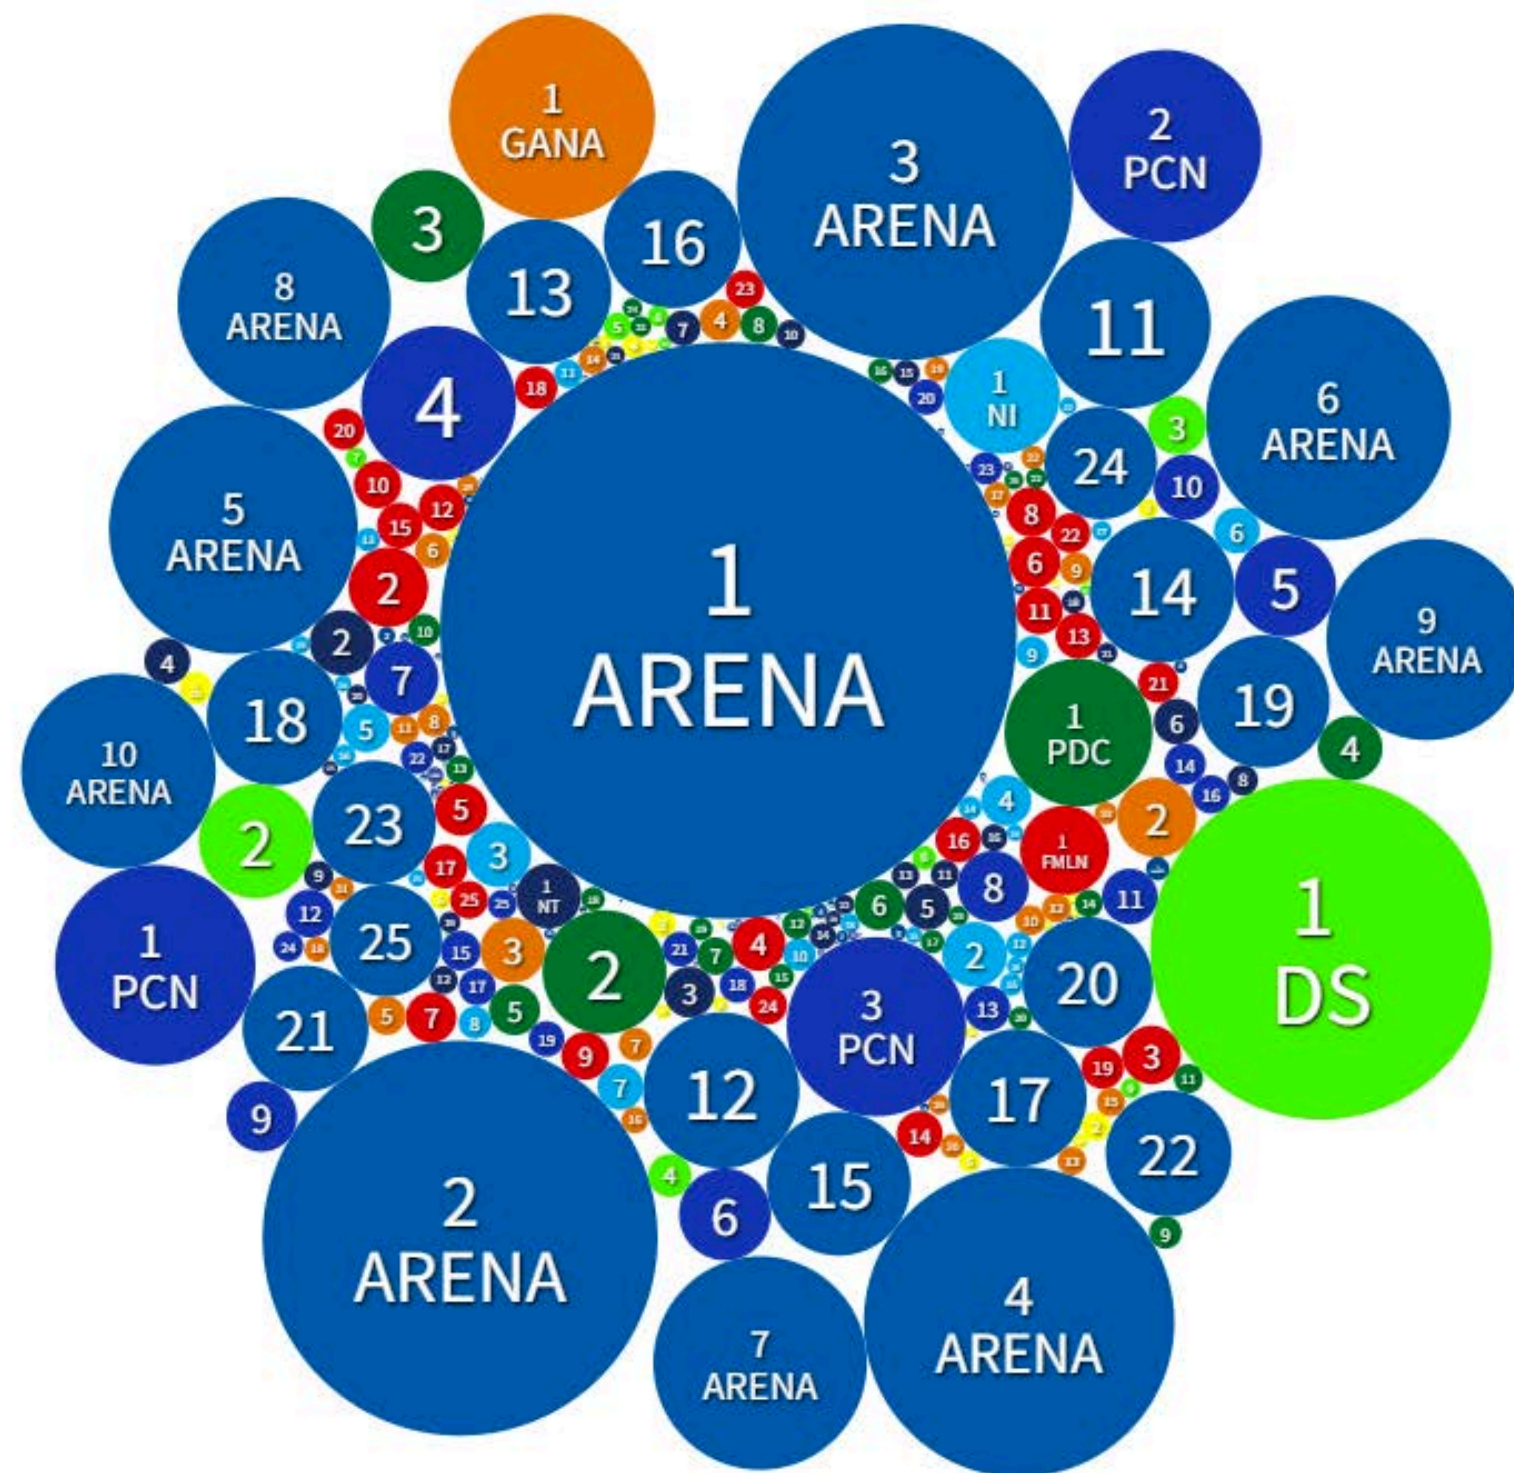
1 GANA

3 ARENA

2 PCN

3

16

13

8 ARENA

11

4

1 NI

6 ARENA

24

3

10

5 ARENA

1 ARENA

14

5

6

9 ARENA

2

7

18

1 PDC

19

4

10 ARENA

2

23

3

5

2

1 FMLN

8

1 DS

1 PCN

25

1 NT

3

2

3

6

5

2

20

11

21

12

3 PCN

17

9

22

2 ARENA

15

6

4 ARENA

7 ARENA